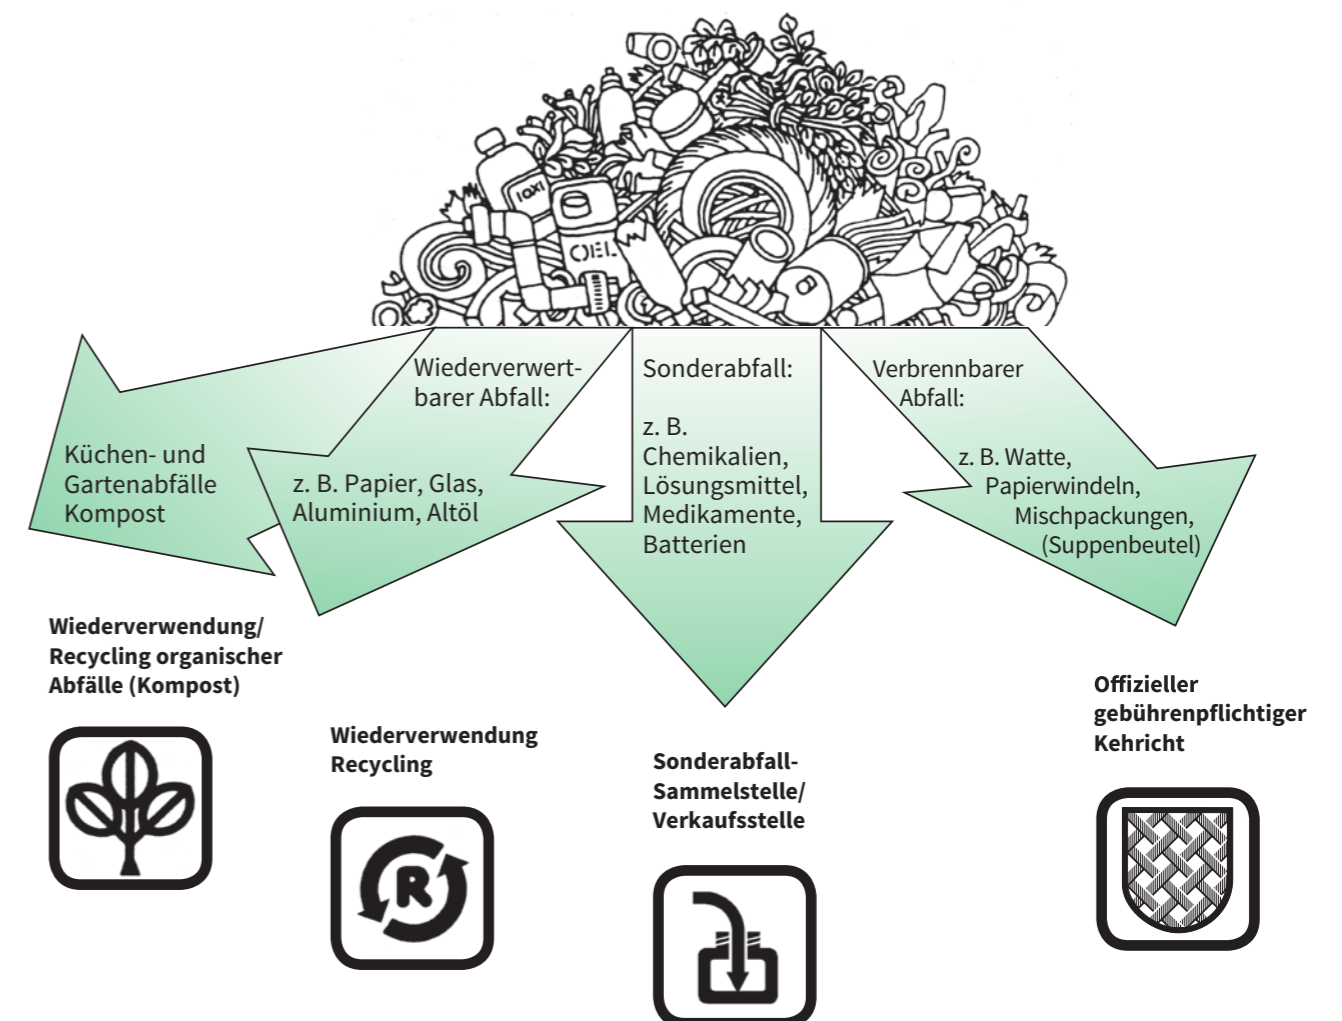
ÖL

Küchen- und Gartenabfälle Kompost

Wiederverwertbarer Abfall:

z. B. Papier, Glas, Aluminium, Altöl

Sonderabfall:

z. B. Chemikalien, Lösungsmittel, Medikamente, Batterien

Verbrennbarer Abfall:

z. B. Watte, Papierwindeln, Mischpackungen, (Suppenbeutel)

**Wiederverwendung/ Recycling organischer Abfälle (Kompost)**

**Wiederverwendung Recycling**

R

**Sonderabfall-Sammelstelle/ Verkaufsstelle**

**Offizieller gebührenpflichtiger Kehricht**